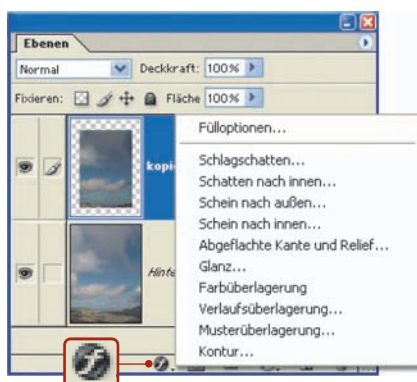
Ebenen

Normal

Deckkraft: 100%

Fixieren:

Fläche: 100%

kopie

Hinte

Fülloptionen...

Schlagschatten...

Schatten nach innen...

Schein nach außen...

Schein nach innen...

Abgeflachte Kante und Relief...

Glanz...

Farbüberlagerung

Verlaufsüberlagerung...

Musterüberlagerung...

Kontur...